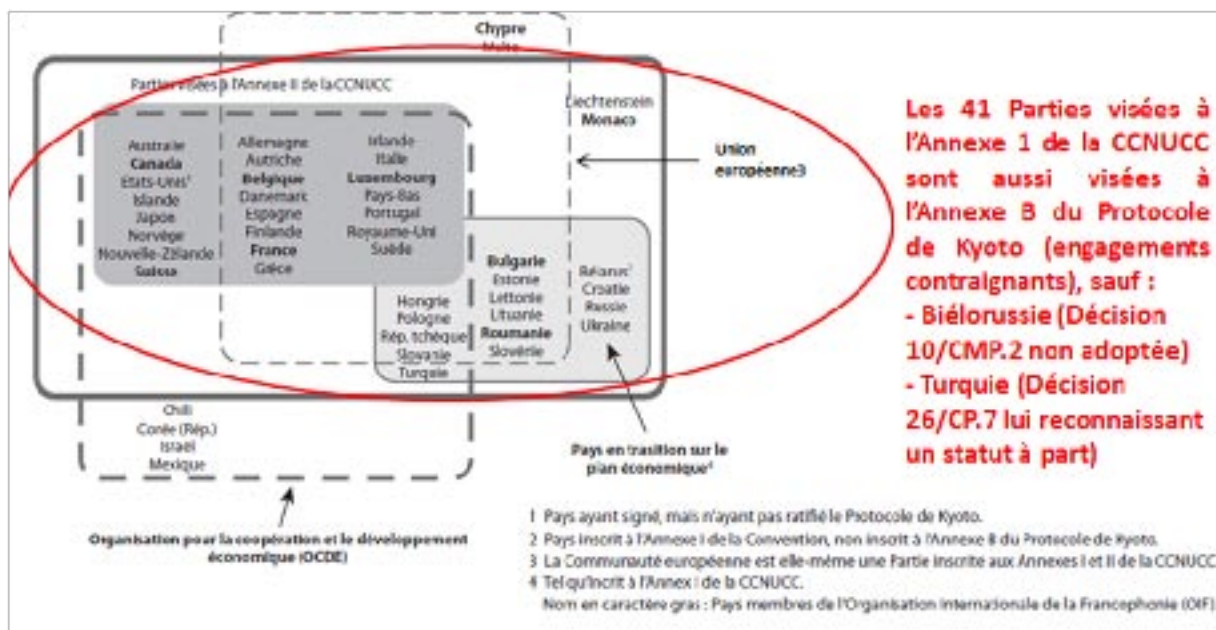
Chypre
Malte

Parties visées à l'Annexe II de la CCNUCC

Liechtenstein
Monaco

Australie
Canada
Etats-Unis¹
Islande
Japon
Norvège
Nouvelle-Zélande
Suisse

Allemagne
Autriche
Belgique
Danemark
Espagne
Finlande
France
Grèce

Irlande
Italie
Luxembourg
Pays-Bas
Portugal
Royaume-Uni
Suède

Union européenne3

Hongrie
Pologne
Rép. tchèque
Slovaquie
Turquie

Bulgarie
Estonie
Lettonie
Lituanie
Roumanie
Slovénie

Bélarus²
Croatie
Russie
Ukraine

Chili
Corée (Rép.)
Israël
Mexique

Pays en transition sur le plan économique⁴

Organisation pour la coopération et le développement économique (OCDE)

Les 41 Parties visées à l'Annexe 1 de la CCNUCC sont aussi visées à l'Annexe B du Protocole de Kyoto (engagements contraignants), sauf :
- Biélorussie (Décision 10/CMP.2 non adoptée)
- Turquie (Décision 26/CP.7 lui reconnaissant un statut à part)

1 Pays ayant signé, mais n'ayant pas ratifié le Protocole de Kyoto.
2 Pays inscrit à l'Annexe I de la Convention, non inscrit à l'Annexe B du Protocole de Kyoto.
3 La Communauté européenne est elle-même une Partie inscrite aux Annexes I et II de la CCNUCC
4 Tel qu'inscrit à l'Annex I de la CCNUCC.
Nom en caractère gras : Pays membres de l'Organisation internationale de la Francophonie (OIF)